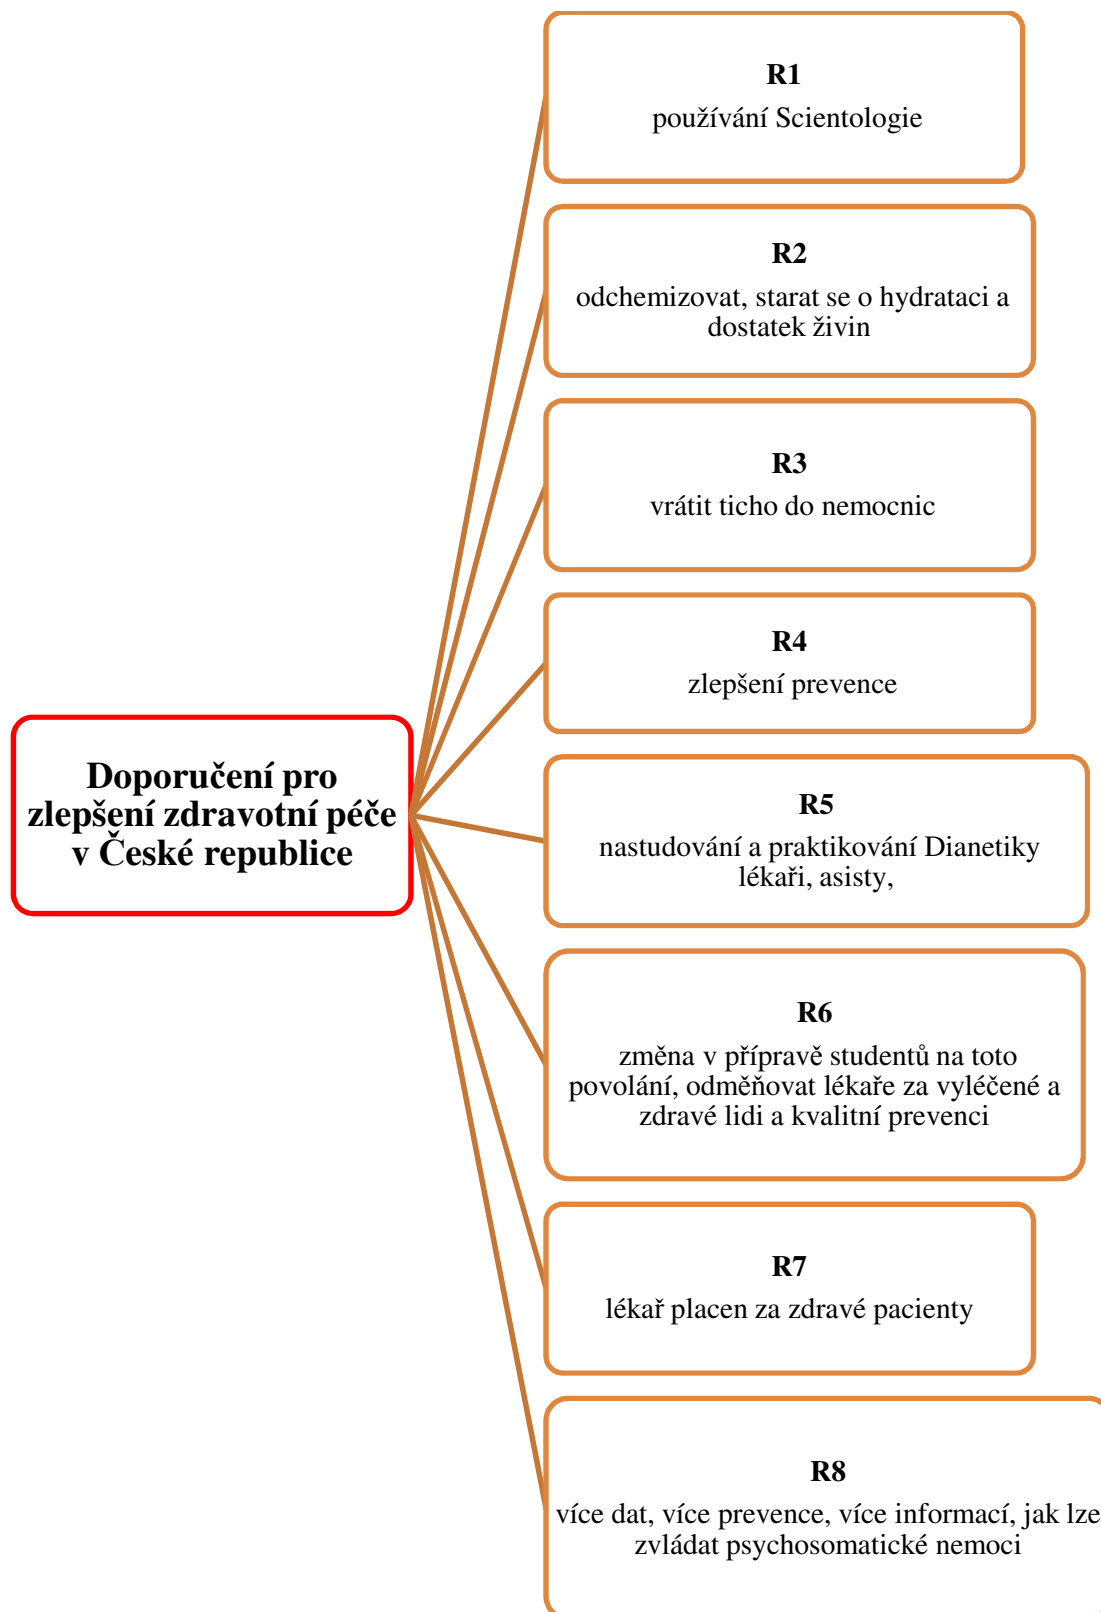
Doporučení pro zlepšení zdravotní péče v České republice

R1
používání Scientologie

R2
odchemizovat, starat se o hydrataci a dostatek živin

R3
vrátit ticho do nemocnic

R4
zlepšení prevence

R5
nastudování a praktikování Dianetiky lékaři, asisty,

R6
změna v přípravě studentů na toto povolání, odměňovat lékaře za vyléčené a zdravé lidi a kvalitní prevenci

R7
lékař placen za zdravé pacienty

R8
více dat, více prevence, více informací, jak lze zvládat psychosomatické nemoci